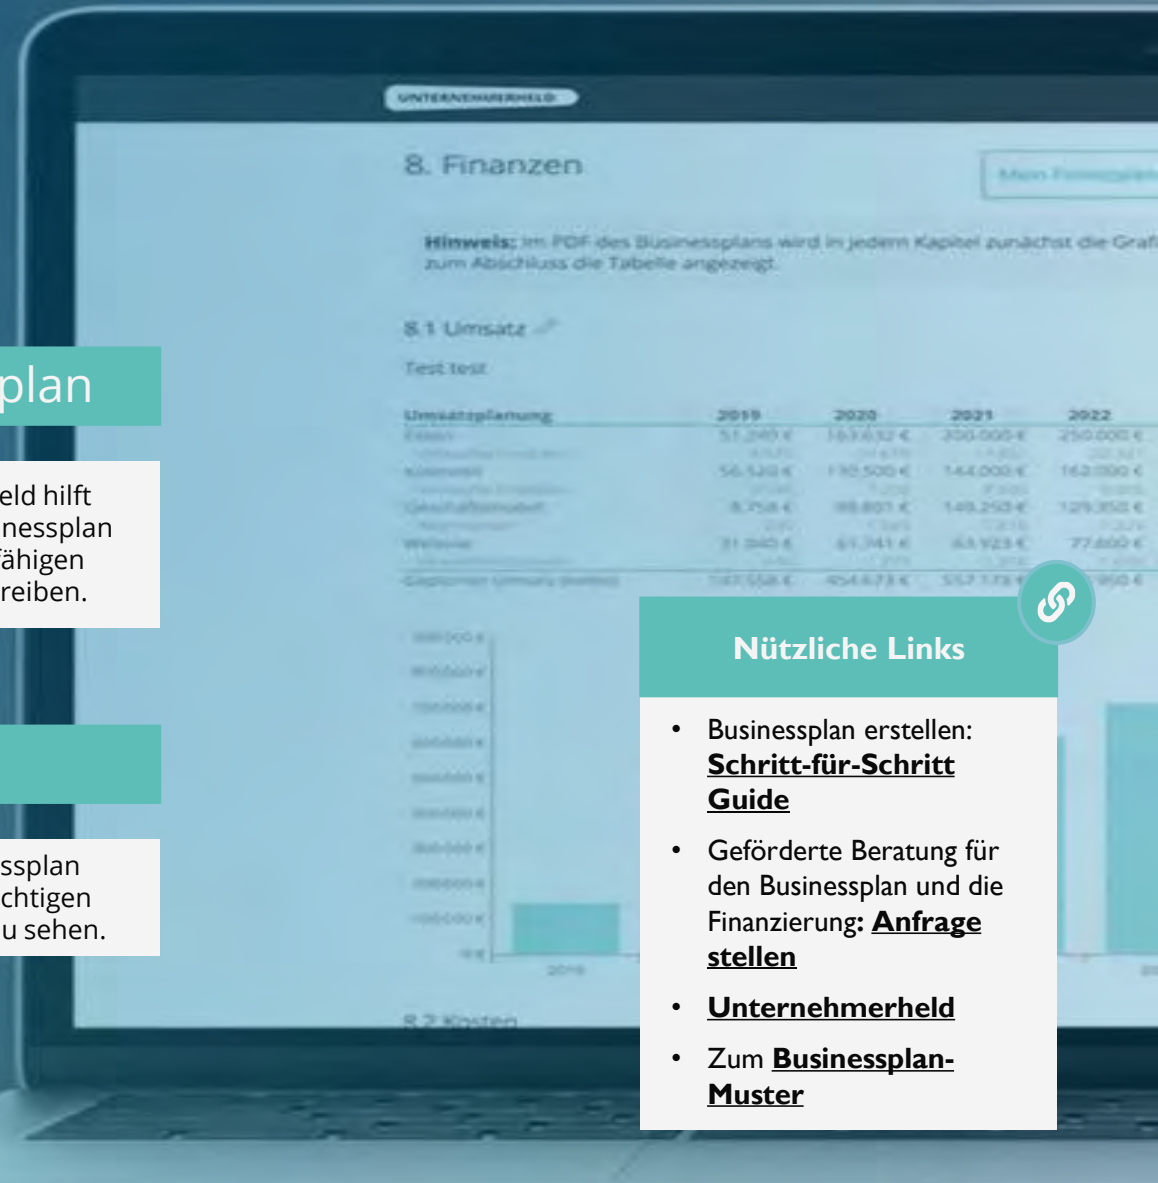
UNTERNEHMERHELD

8. Finanzen

Hinweis: Im PDF des Businessplans wird in jedem Kapitel zunächst die Graf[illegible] zum Abschluss die Tabelle angezeigt.

8.1 Umsatz

Test test

| Umsatzplanung | 2019 | 2020 | 2021 | 2022 |
|---|---|---|---|---|
| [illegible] | 51.249 € | 163.632 € | 200.000 € | 250.000 € |
| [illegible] | 56.520 € | 130.500 € | 144.000 € | 162.000 € |
| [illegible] | 8.758 € | 88.801 € | 149.250 € | 129.350 € |
| Website | 31.040 € | 61.741 € | 63.923 € | 77.600 € |
| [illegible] | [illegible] | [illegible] | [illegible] | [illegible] |

8.2 Kosten

plan

eld hilft inessplan fähigen reiben.

ssplan chtigen u sehen.

Nützliche Links

- Businessplan erstellen: **Schritt-für-Schritt Guide**
- Geförderte Beratung für den Businessplan und die Finanzierung: **Anfrage stellen**
- **Unternehmerheld**
- Zum **Businessplan-Muster**